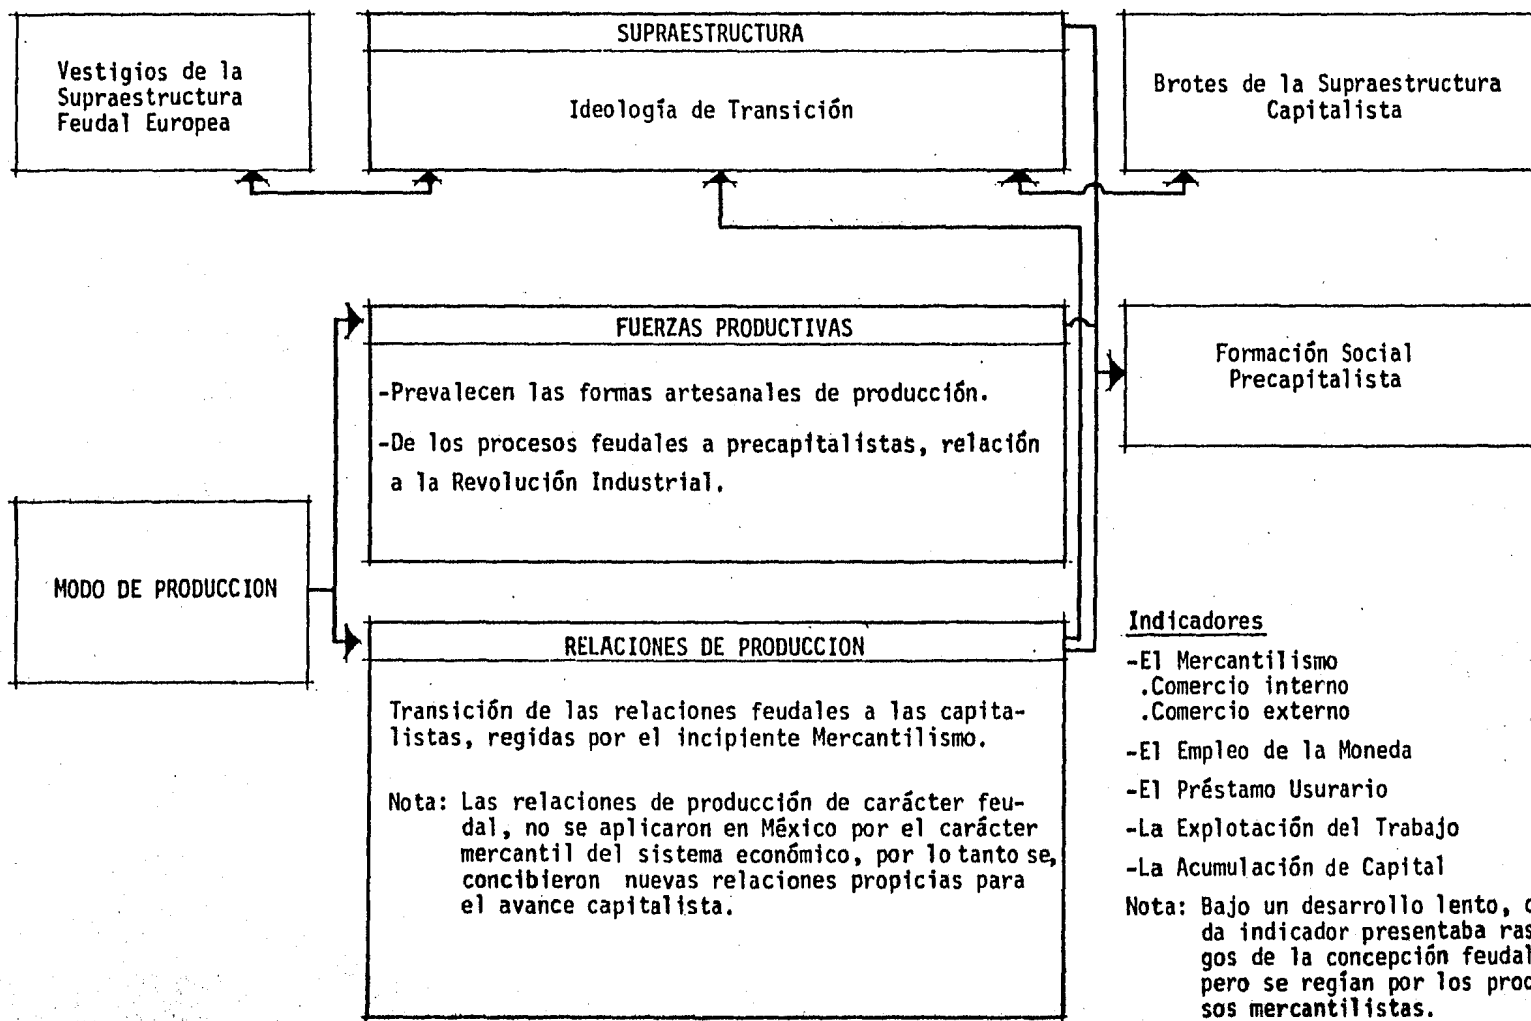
Vestigios de la Supraestructura Feudal Europea

SUPRAESTRUCTURA

Ideología de Transición

Brotes de la Supraestructura Capitalista

FUERZAS PRODUCTIVAS

-Prevalecen las formas artesanales de producción.

-De los procesos feudales a precapitalistas, relación a la Revolución Industrial.

Formación Social Precapitalista

MODO DE PRODUCCION

RELACIONES DE PRODUCCION

Transición de las relaciones feudales a las capitalistas, regidas por el incipiente Mercantilismo.

Nota: Las relaciones de producción de carácter feudal, no se aplicaron en México por el carácter mercantil del sistema económico, por lo tanto se, concibieron nuevas relaciones propicias para el avance capitalista.

Indicadores

-El Mercantilismo
.Comercio interno
.Comercio externo

-El Empleo de la Moneda

-El Préstamo Usurario

-La Explotación del Trabajo

-La Acumulación de Capital

Nota: Bajo un desarrollo lento, c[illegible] da indicador presentaba ras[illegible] gos de la concepción feudal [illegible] pero se regían por los proc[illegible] sos mercantilistas.